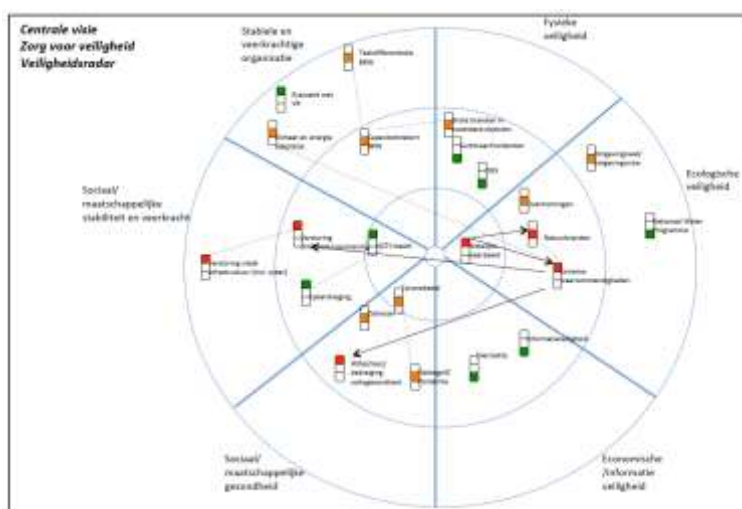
Centrale visie
Zorg voor veiligheid
Veiligheidsradar

Stabiele en veerkrachtige organisatie

Fysieke veiligheid

Ecologische veiligheid

Sociaal/ maatschappelijke stabiliteit en veerkracht

Sociaal/ maatschappelijke gezondheid

Economische /informatie veiligheid

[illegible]